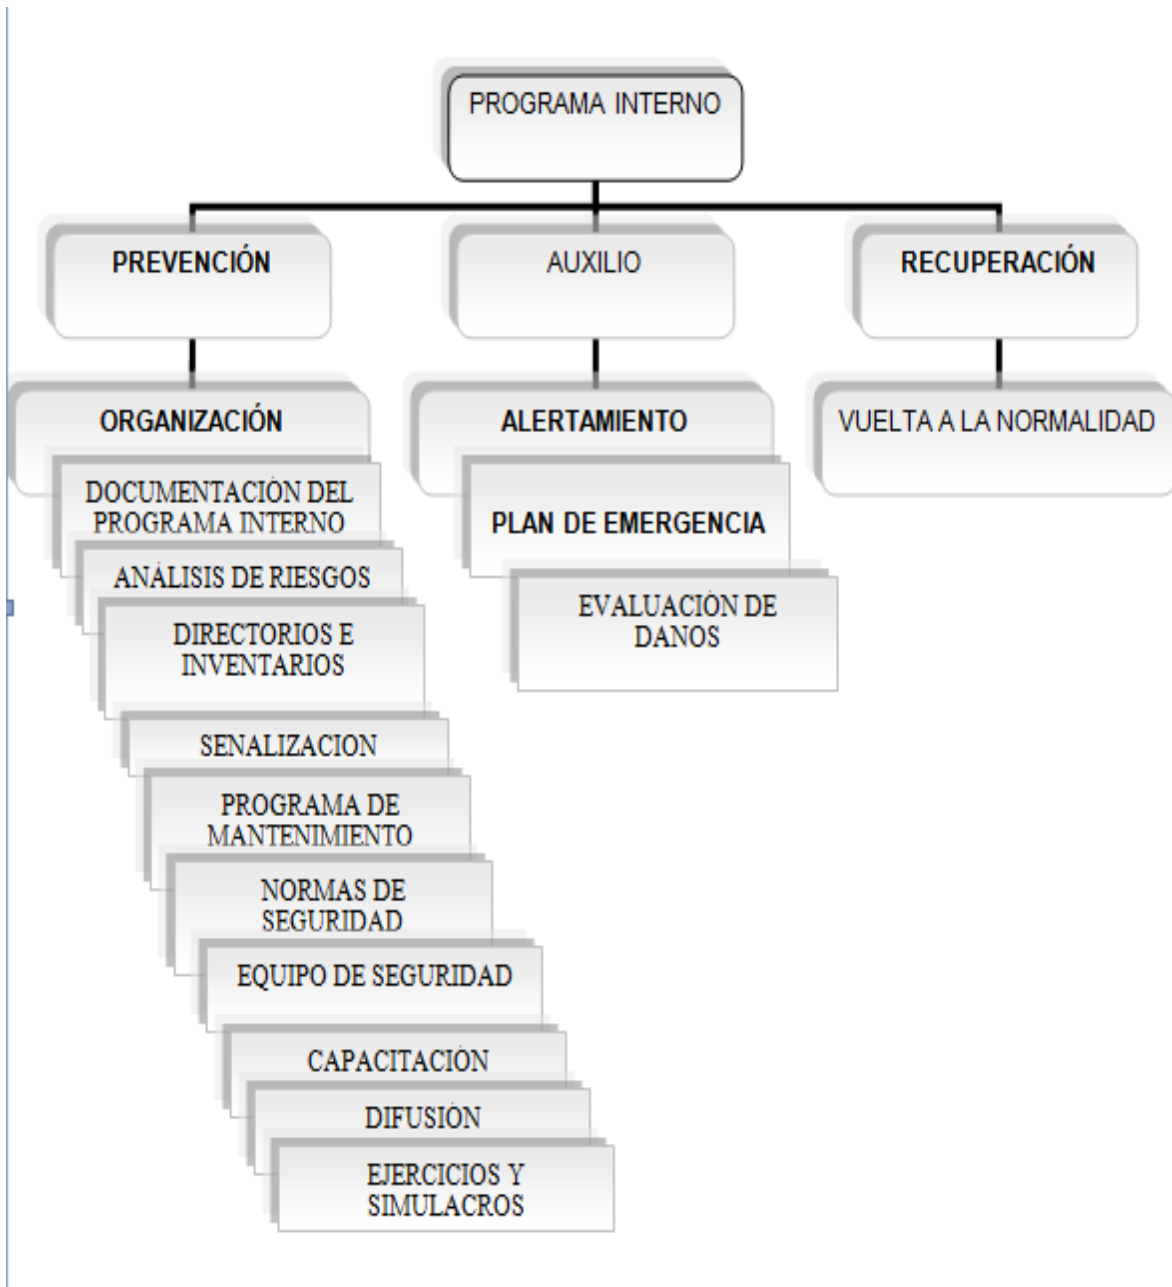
PROGRAMA INTERNO

PREVENCIÓN

AUXILIO

RECUPERACIÓN

ORGANIZACIÓN

DOCUMENTACIÓN DEL PROGRAMA INTERNO

ANÁLISIS DE RIESGOS

DIRECTORIOS E INVENTARIOS

SENALIZACION

PROGRAMA DE MANTENIMIENTO

NORMAS DE SEGURIDAD

EQUIPO DE SEGURIDAD

CAPACITACIÓN

DIFUSIÓN

EJERCICIOS Y SIMULACROS

ALERTAMIENTO

PLAN DE EMERGENCIA

EVALUACIÓN DE DANOS

VUELTA A LA NORMALIDAD